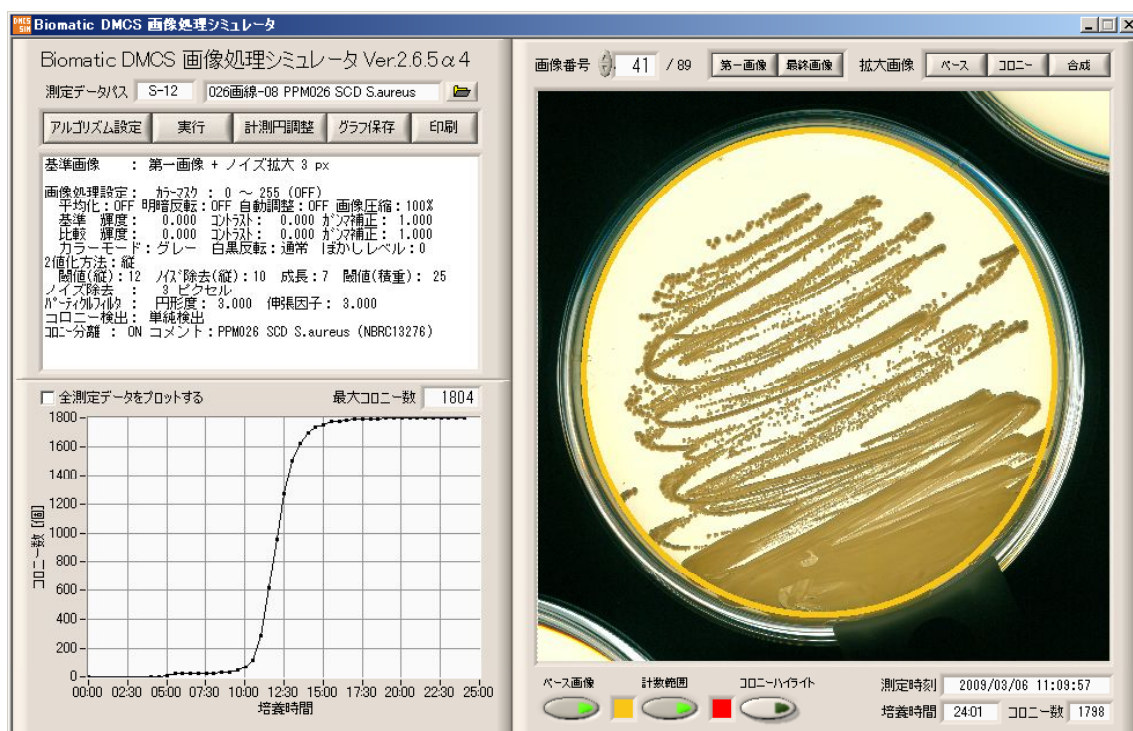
DMCS SIM Biomatic DMCS 画像処理シミュレータ

Biomatic DMCS 画像処理シミュレータ Ver.2.6.5α4

測定データパス S-12 026画線-08 PPM026 SCD S.aureus

アルゴリズム設定 実行 計測円調整 グラフ保存 印刷

基準画像 : 第一画像 + ノイズ拡大 3 px

画像処理設定: カラーマスク : 0 ～ 255 (OFF)
平均化:OFF 明暗反転:OFF 自動調整:OFF 画像圧縮:100%
基準 輝度: 0.000 コントラスト: 0.000 ガンマ補正: 1.000
比較 輝度: 0.000 コントラスト: 0.000 ガンマ補正: 1.000
カラーモード:グレー 白黒反転:通常 ぼかしレベル:0
2値化方法:縦
閾値(縦):12 ノイズ除去(縦):10 成長:7 閾値(積重): 25
ノイズ除去 : 3 ピクセル
パーティクルフィルタ : 円形度: 3.000 伸張因子: 3.000
コロニー検出: 単純検出
コロニー分離 : ON コメント:PPM026 SCD S.aureus (NBRC13276)

全測定データをプロットする 最大コロニー数 1804

1800
1600
1400
1200
1000
800
600
400
200
0
コロニー数 [個]
00:00 02:30 05:00 07:30 10:00 12:30 15:00 17:30 20:00 22:30 25:00
培養時間

画像番号 41 / 89 第一画像 最終画像 拡大画像 ベース コロニー 合成

ベース画像 計数範囲 コロニーハイライト

測定時刻 2009/03/06 11:09:57
培養時間 24:01 コロニー数 1798